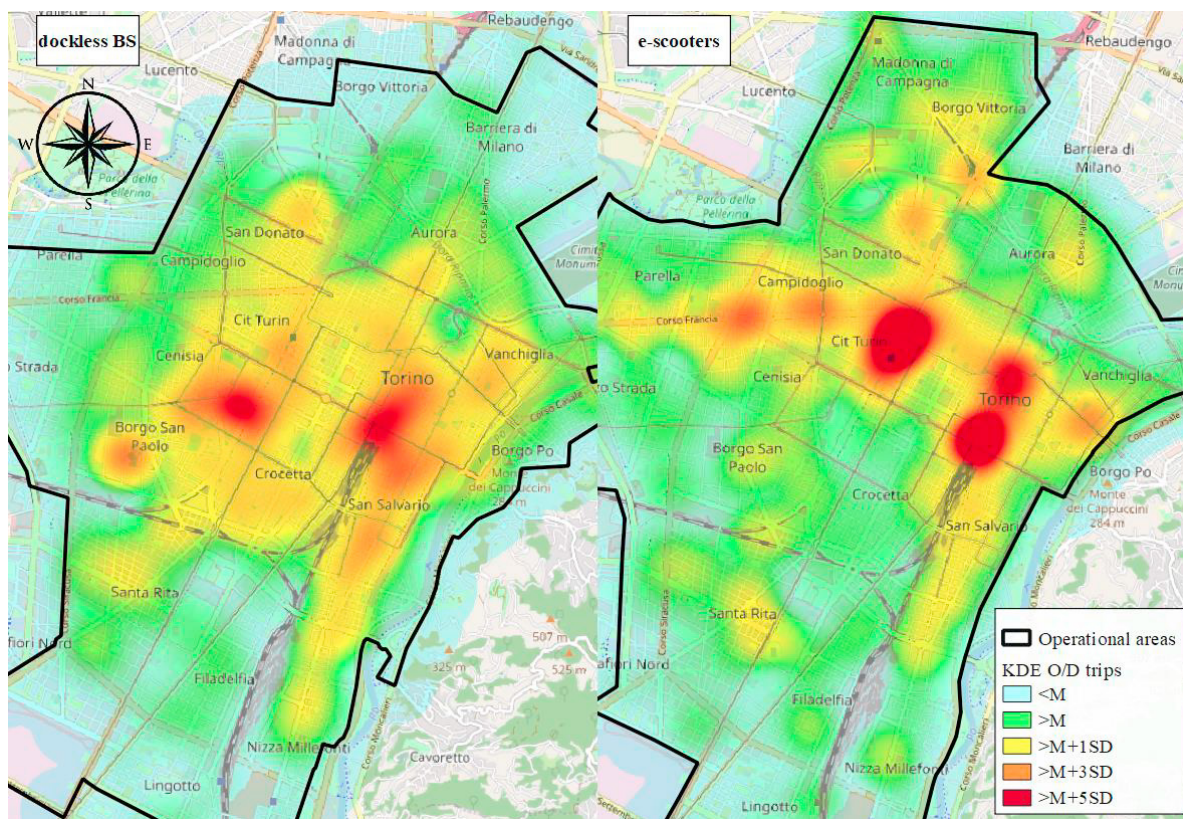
dockless BS

N
W
E
S

Rebaudengo
Madonna di Campagna
Lucento
Borgo Vittoria
Barriera di Milano
Parco della Pellerina
San Donato
Aurora
Parella
Campidoglio
Corso Francia
Cit Turin
Cenisia
Vanchiglia
Torino
Strada
Borgo San Paolo
Crocetta
Borgo Po
Monte dei Cappuccini
284 m
San Salvario
Santa Rita
fiori Nord
Filadelfia
325 m
507 m
525 m
Nizza Millefonti
Cavoretto
Lingotto

e-scooters

Rebaudengo
Madonna di Campagna
Lucento
Borgo Vittoria
Barriera di Milano
Parco della Pellerina
San Donato
Aurora
Parella
Campidoglio
Corso Francia
Cit Turin
Cenisia
Vanchiglia
Torino
Strada
Corso Casale
Borgo San Paolo
Crocetta
Borgo Po
Monte dei Cappuccini
284 m
San Salvario
Santa Rita
fiori Nord
Filadelfia
Nizza Millefonti
Lingotto

Operational areas
KDE O/D trips
<M
>M
>M+1SD
>M+3SD
>M+5SD